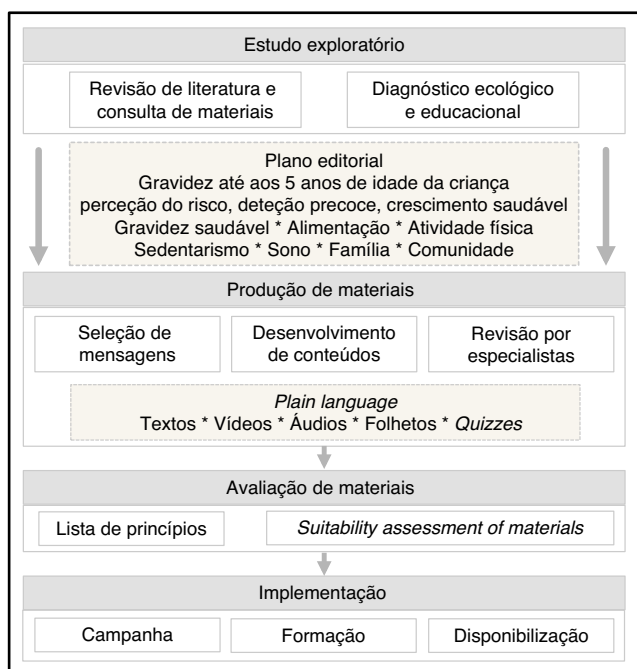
Estudo exploratório

Revisão de literatura e consulta de materiais

Diagnóstico ecológico e educacional

Plano editorial
Gravidez até aos 5 anos de idade da criança
perceção do risco, deteção precoce, crescimento saudável
Gravidez saudável * Alimentação * Atividade física
Sedentarismo * Sono * Família * Comunidade

Produção de materiais

Seleção de mensagens

Desenvolvimento de conteúdos

Revisão por especialistas

*Plain language*
Textos * Vídeos * Áudios * Folhetos * *Quizzes*

Avaliação de materiais

Lista de princípios

*Suitability assessment of materials*

Implementação

Campanha

Formação

Disponibilização